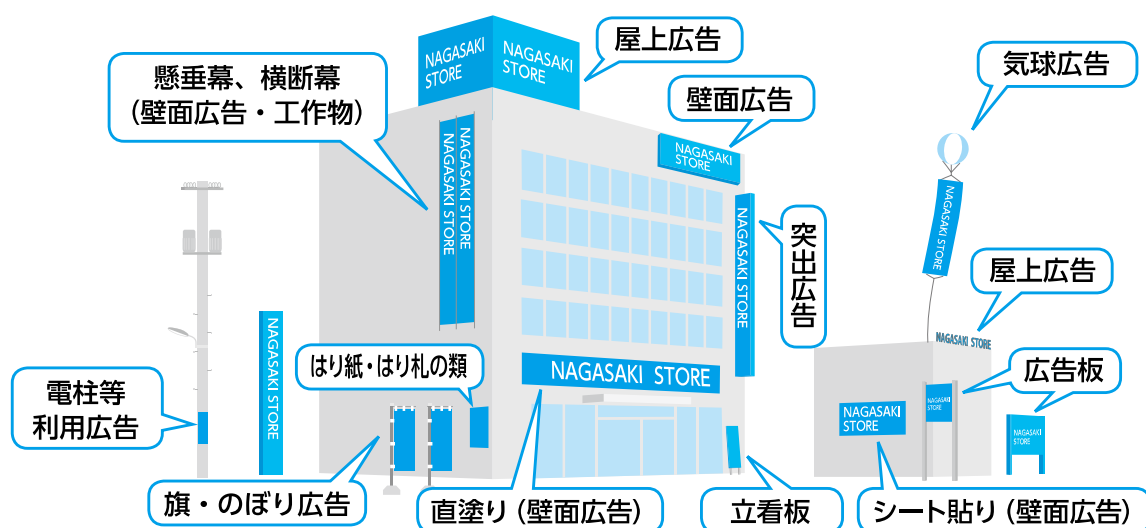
NAGASAKI STORE

NAGASAKI STORE

屋上広告

懸垂幕、横断幕
（壁面広告・工作物）

壁面広告

NAGASAKI STORE

NAGASAKI STORE

NAGASAKI STORE

気球広告

NAGASAKI STORE

NAGASAKI STORE

突出広告

屋上広告

NAGASAKI STORE

NAGASAKI STORE

はり紙・はり札の類

NAGASAKI STORE

電柱等
利用広告

広告板

NAGASAKI STORE

NAGASAKI STORE

NAGASAKI STORE

旗・のぼり広告

直塗り（壁面広告）

立看板

シート貼り（壁面広告）